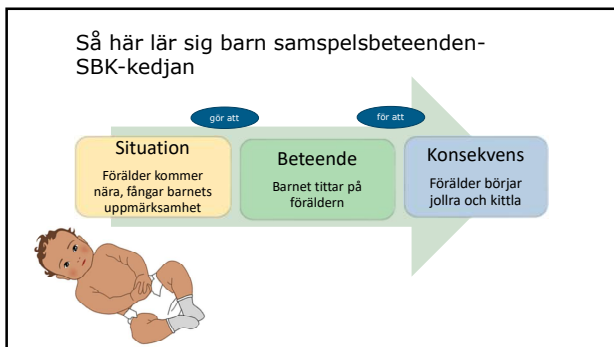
Så här lär sig barn samspelsbeteenden- SBK-kedjan

gör att

för att

Situation
Förälder kommer nära, fångar barnets uppmärksamhet

Beteende
Barnet tittar på föräldern

Konsekvens
Förälder börjar jollra och kittla